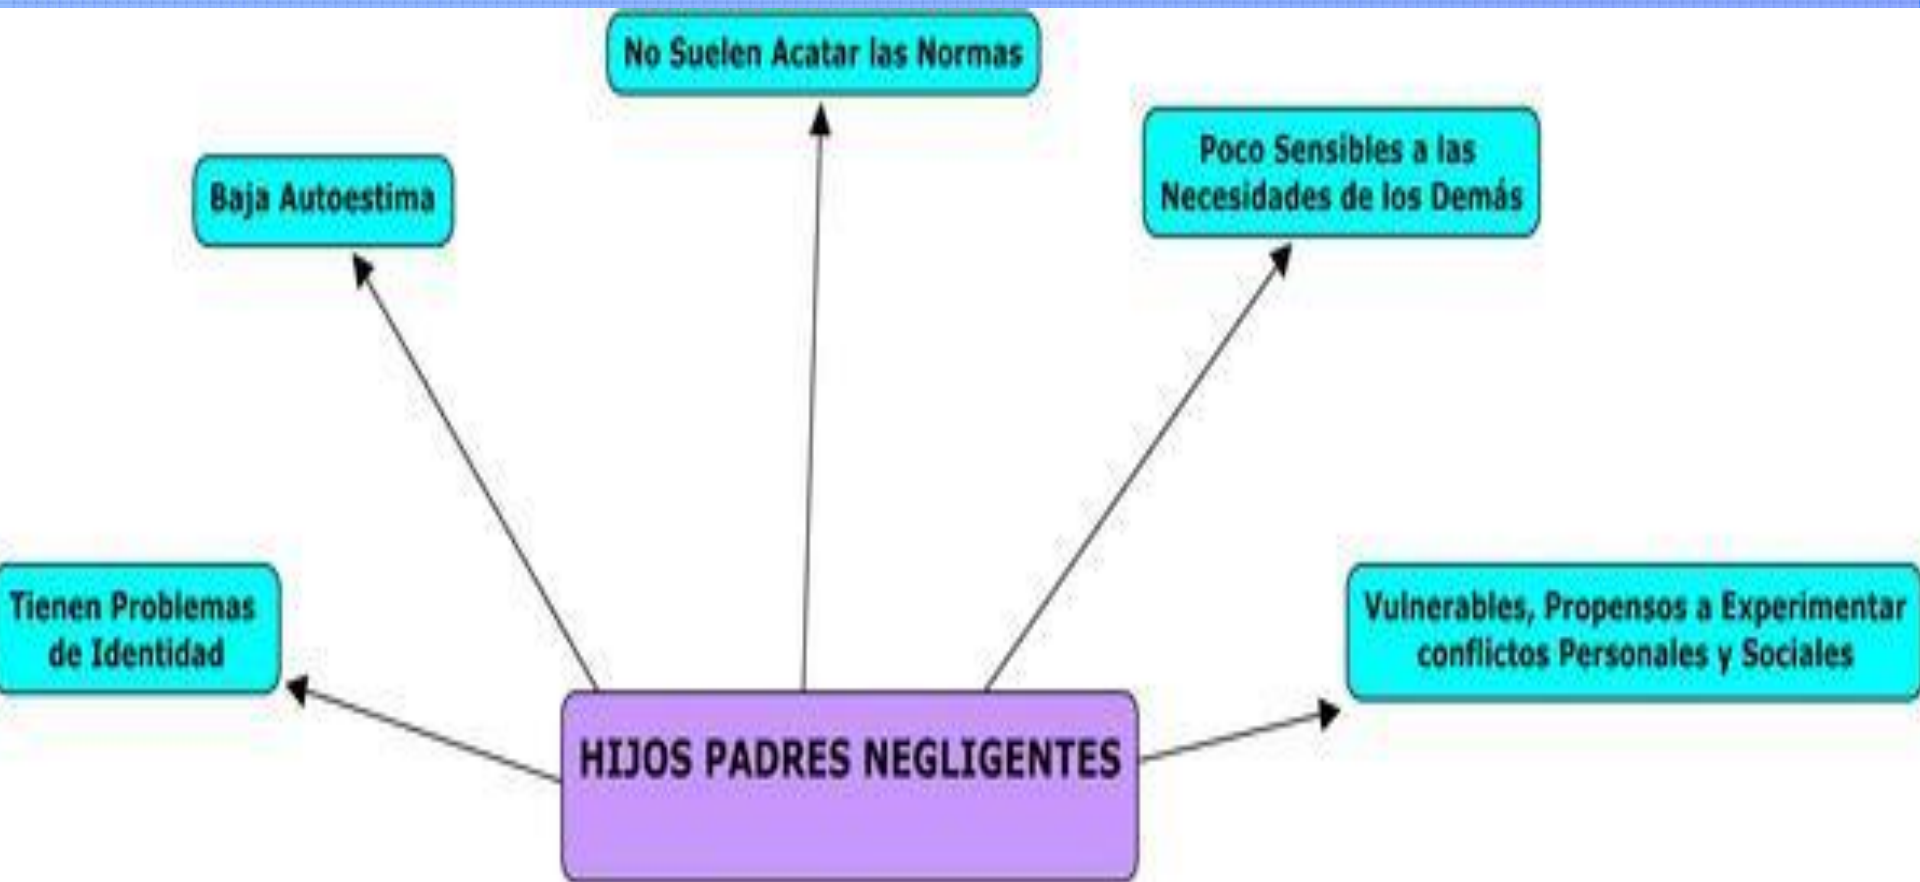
No Suelen Acatar las Normas

Baja Autoestima

Poco Sensibles a las Necesidades de los Demás

Tienen Problemas de Identidad

Vulnerables, Propensos a Experimentar conflictos Personales y Sociales

HIJOS PADRES NEGLIGENTES